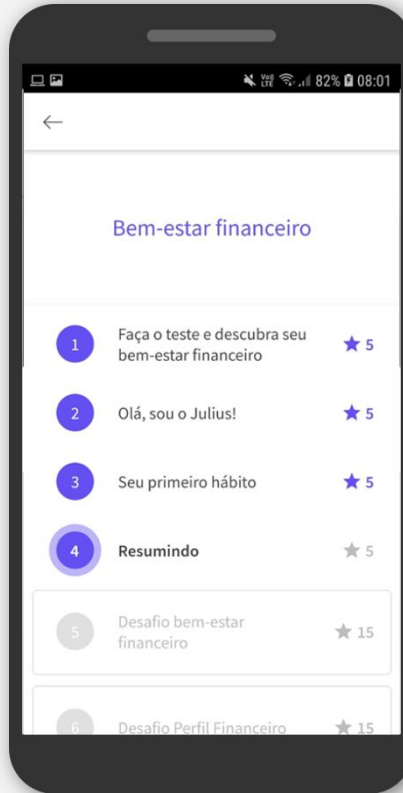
82% 08:01

←

Bem-estar financeiro

1 Faça o teste e descubra seu bem-estar financeiro ★ 5

2 Olá, sou o Julius! ★ 5

3 Seu primeiro hábito ★ 5

4 Resumindo ★ 5

5 Desafio bem-estar financeiro ★ 15

6 Desafio Perfil Financeiro ★ 15